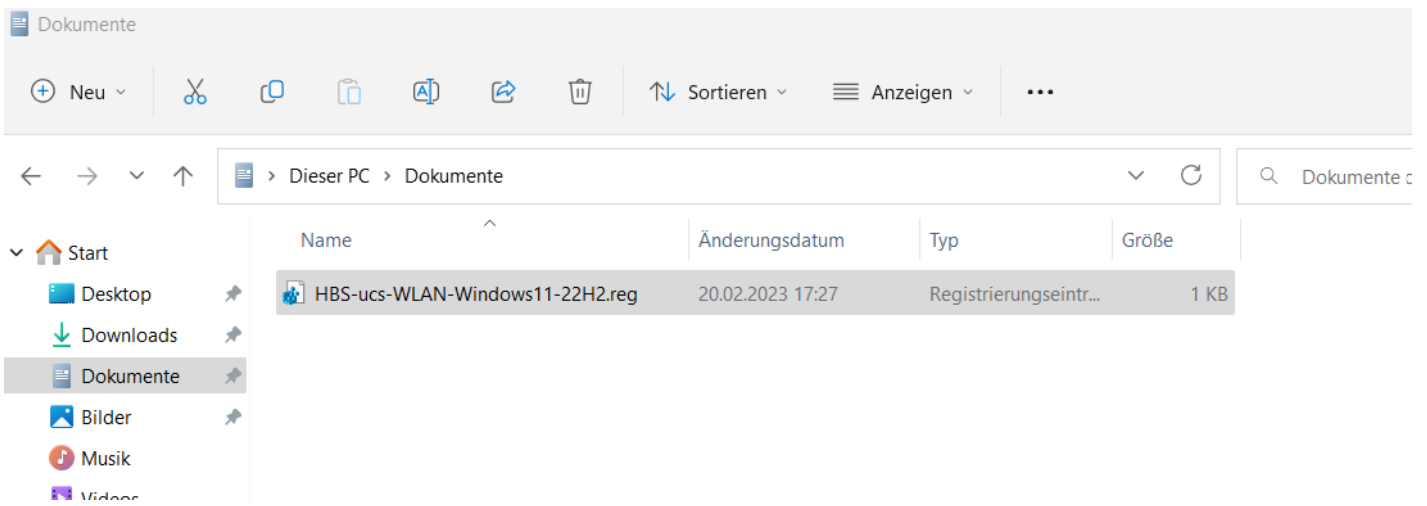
Dokumente

Neu

Sortieren

Anzeigen

...

Dieser PC > Dokumente

Dokumente d

Start

Desktop

Downloads

Dokumente

Bilder

Musik

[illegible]

| Name | Änderungsdatum | Typ | Größe |
|---|---|---|---|
| HBS-ucs-WLAN-Windows11-22H2.reg | 20.02.2023 17:27 | Registrierungseintr... | 1 KB |